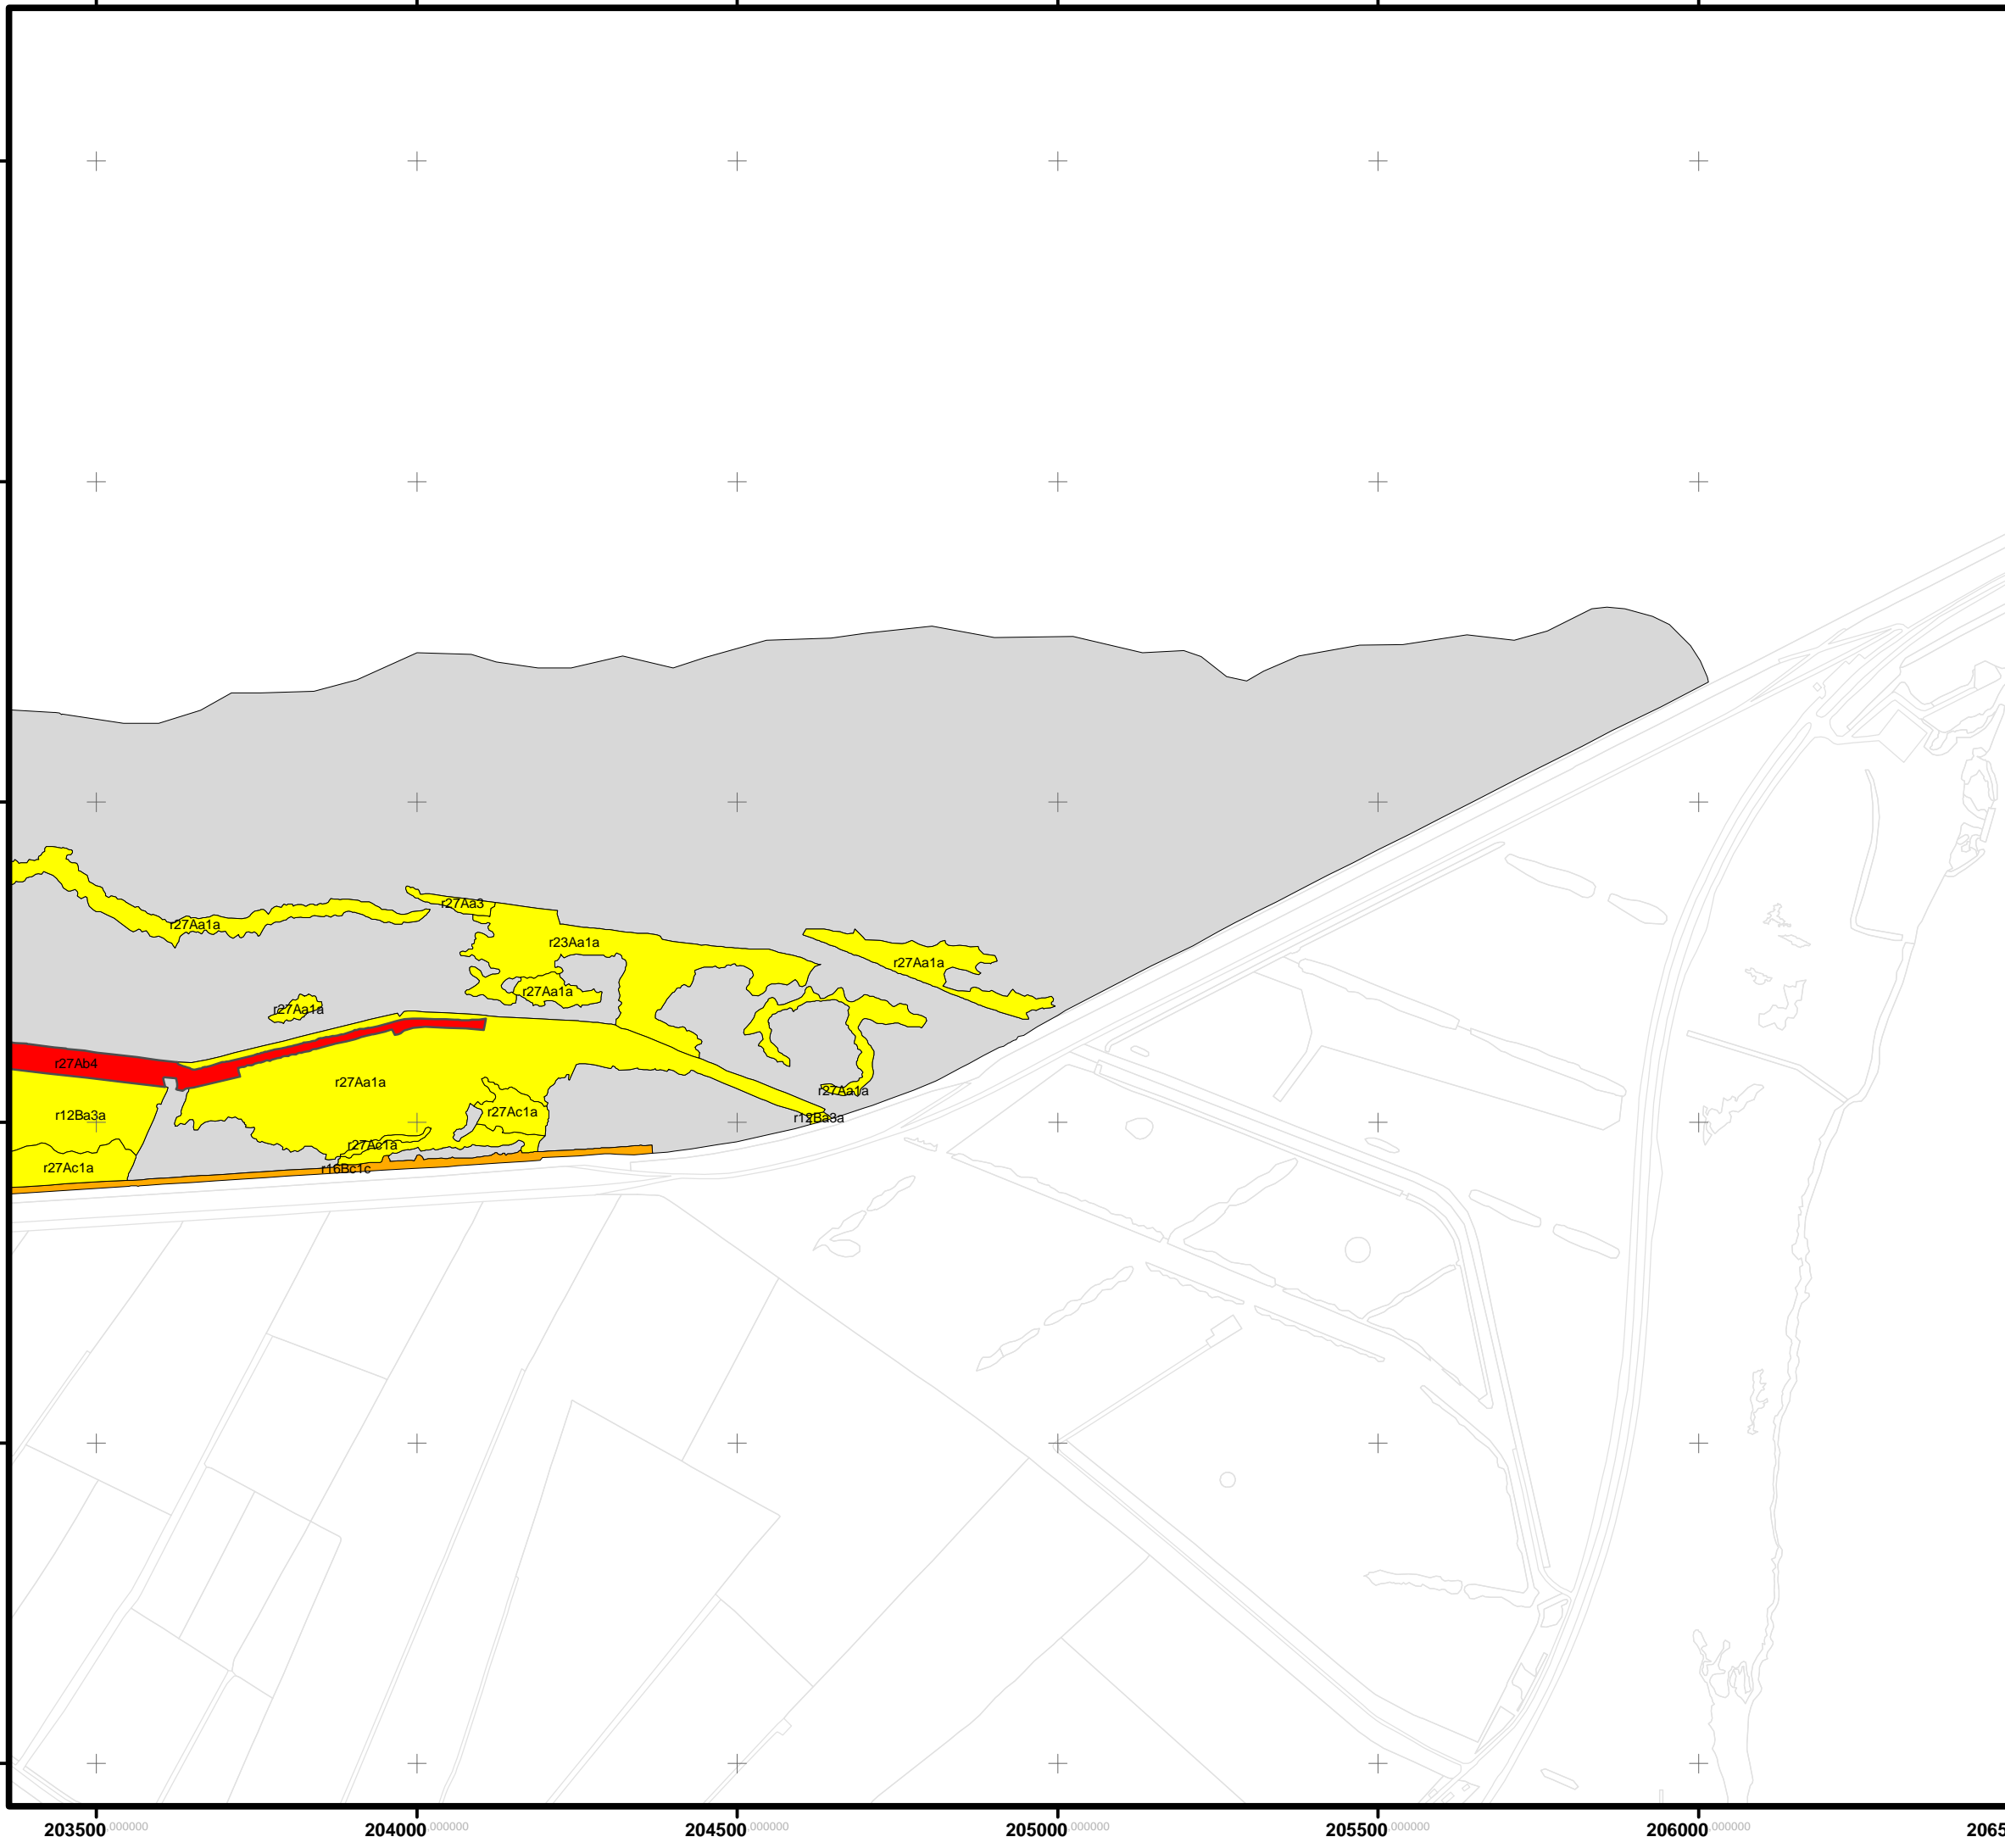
r27Aa3
r27Aa1a
r23Aa1a
r27Aa1a
r27Aa1a
r27Aa1a
r27Ab4
r27Aa1a
r12Ba3a
r27Ac1a
r27Ac1a
r27Ac1a
r16Bc1c
r27Aa1a
r12Ba3a
203500.000000
204000.000000
204500.000000
205000.000000
205500.000000
206000.000000
2065